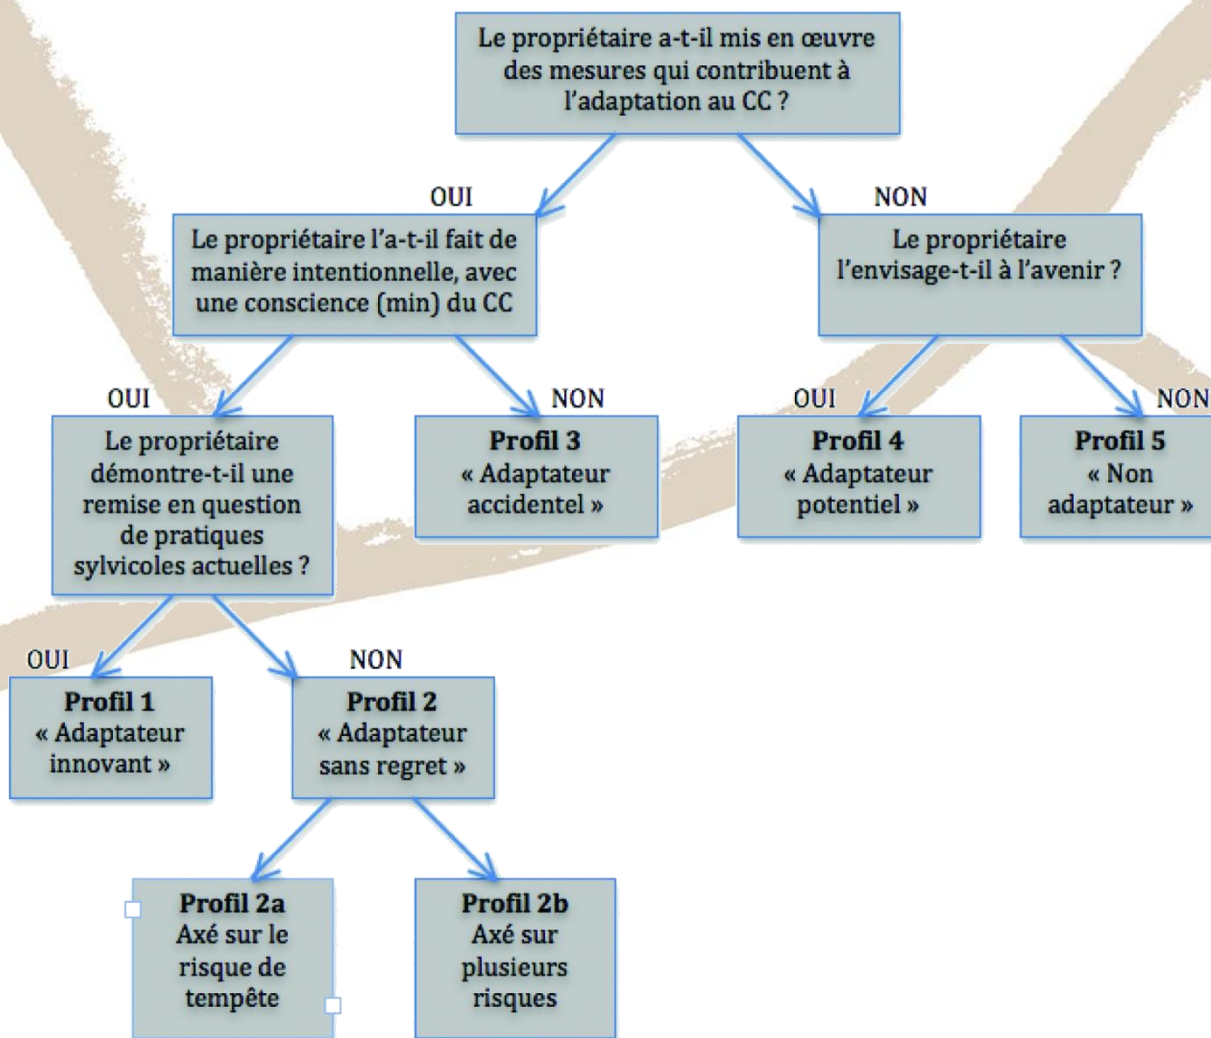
Le propriétaire a-t-il mis en œuvre des mesures qui contribuent à l'adaptation au CC ?

OUI

NON

Le propriétaire l'a-t-il fait de manière intentionnelle, avec une conscience (min) du CC

Le propriétaire l'envisage-t-il à l'avenir ?

OUI

NON

OUI

NON

Le propriétaire démontre-t-il une remise en question de pratiques sylvicoles actuelles ?

Profil 3
« Adaptateur accidentel »

Profil 4
« Adaptateur potentiel »

Profil 5
« Non adaptateur »

OUI

NON

Profil 1
« Adaptateur innovant »

Profil 2
« Adaptateur sans regret »

Profil 2a
Axé sur le risque de tempête

Profil 2b
Axé sur plusieurs risques